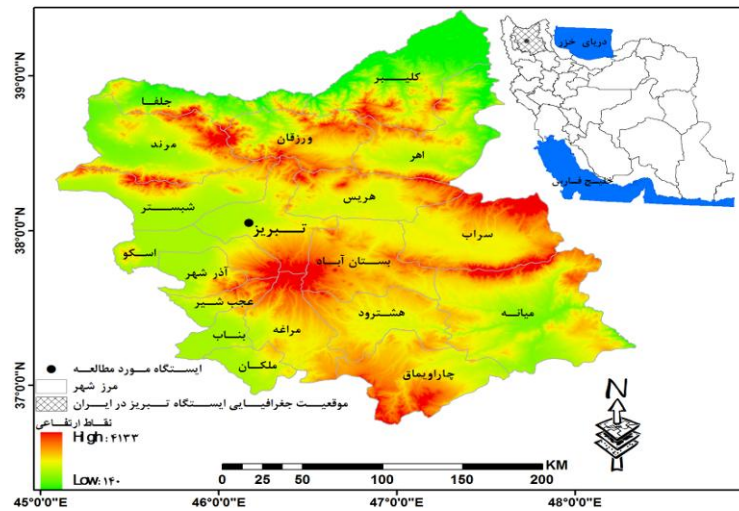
دریای خزر
خلیج فارس
39°0'0"N
38°0'0"N
37°0'0"N
کلیبر
جلفا
مرند
ورزقان
اهر
هریس
شبستر
تبریز
سراب
اسکو
آذر شهر
بستان آباد
عجب شیر
هشترود
میانه
مراغه
بناب
ملکان
چاراویماق
ایستگاه مورد مطالعه
مرز شهر
موقعیت جغرافیایی ایستگاه تبریز در ایران
نقاط ارتفاعی
High: ۴۱۳۳
Low: ۱۴۰
N
0 25 50 100 150 200 KM
45°0'0"E
46°0'0"E
47°0'0"E
48°0'0"E